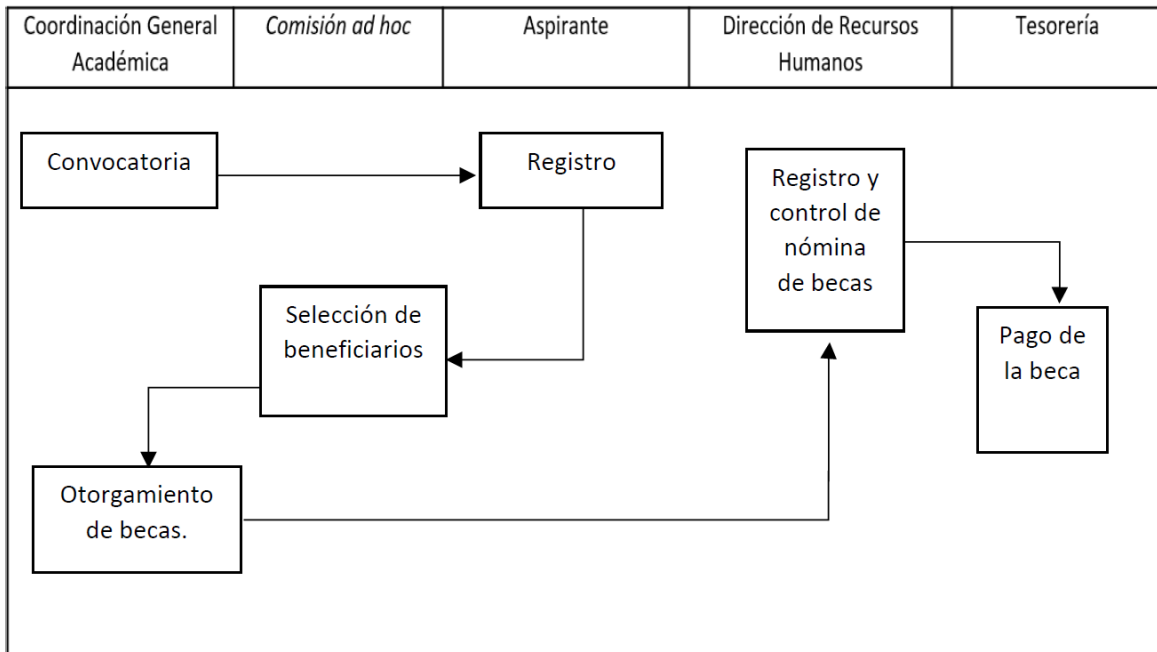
| Coordinación General Académica | Comisión ad hoc | Aspirante | Dirección de Recursos Humanos | Tesorería |
|---|---|---|---|---|

Convocatoria

Registro

Registro y control de nómina de becas

Selección de beneficiarios

Pago de la beca

Otorgamiento de becas.